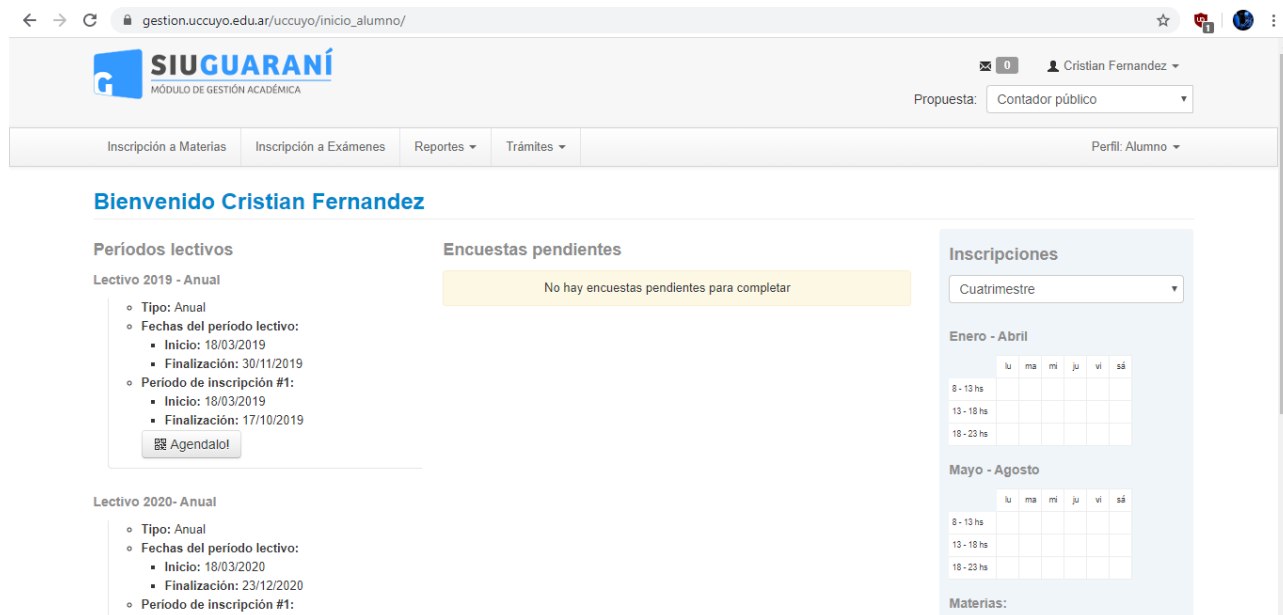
gestion.uccuyo.edu.ar/uccuyo/inicio_alumno/

SIUGUARANÍ
MÓDULO DE GESTIÓN ACADÉMICA

0 Cristian Fernandez

Propuesta: Contador público

Inscripción a Materias | Inscripción a Exámenes | Reportes | Trámites | Perfil: Alumno

Bienvenido Cristian Fernandez

Períodos lectivos

Lectivo 2019 - Anual

- Tipo: Anual
- Fechas del período lectivo:
  - Inicio: 18/03/2019
  - Finalización: 30/11/2019
- Período de inscripción #1:
  - Inicio: 18/03/2019
  - Finalización: 17/10/2019

Agendalo!

Lectivo 2020- Anual

- Tipo: Anual
- Fechas del período lectivo:
  - Inicio: 18/03/2020
  - Finalización: 23/12/2020
- Período de inscripción #1:

Encuestas pendientes

No hay encuestas pendientes para completar

Inscripciones

Cuatrimestre

Enero - Abril

| | lu | ma | mi | ju | vi | sá |
|---|---|---|---|---|---|---|
| 8 - 13 hs | | | | | | |
| 13 - 18 hs | | | | | | |
| 18 - 23 hs | | | | | | |

Mayo - Agosto

| | lu | ma | mi | ju | vi | sá |
|---|---|---|---|---|---|---|
| 8 - 13 hs | | | | | | |
| 13 - 18 hs | | | | | | |
| 18 - 23 hs | | | | | | |

Materias: